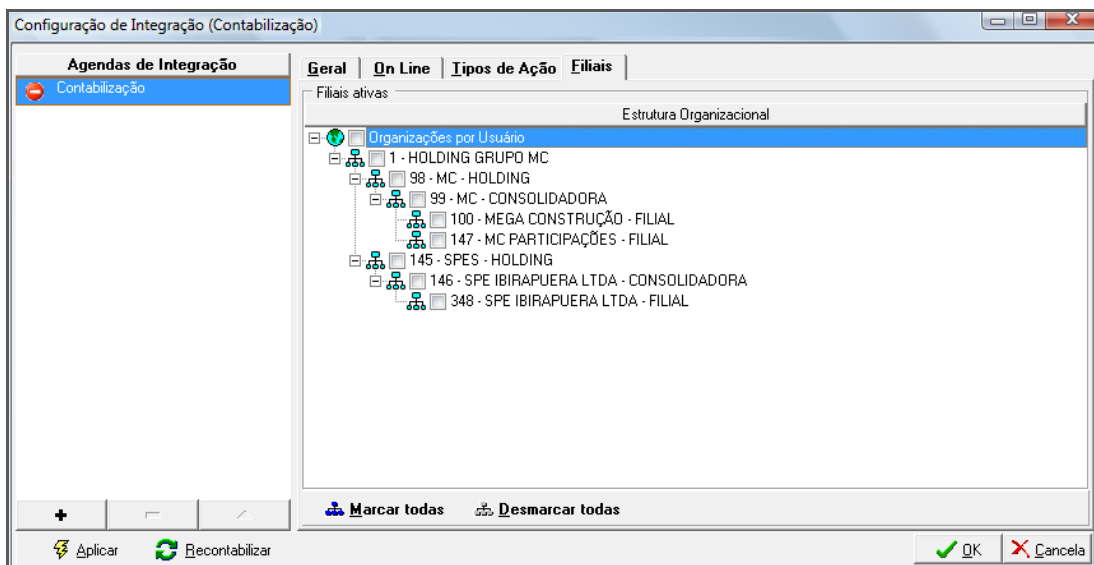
Configuração de Integração (Contabilização)

Agendas de Integração

Contabilização

Geral | On Line | Tipos de Ação | Filiais

Filiais ativas

Estrutura Organizacional

Organizações por Usuário
1 - HOLDING GRUPO MC
98 - MC - HOLDING
99 - MC - CONSOLIDADORA
100 - MEGA CONSTRUÇÃO - FILIAL
147 - MC PARTICIPAÇÕES - FILIAL
145 - SPES - HOLDING
146 - SPE IBIRAPUERA LTDA - CONSOLIDADORA
348 - SPE IBIRAPUERA LTDA - FILIAL

+

Marcar todas
Desmarcar todas

Aplicar
Recontabilizar
OK
Cancela